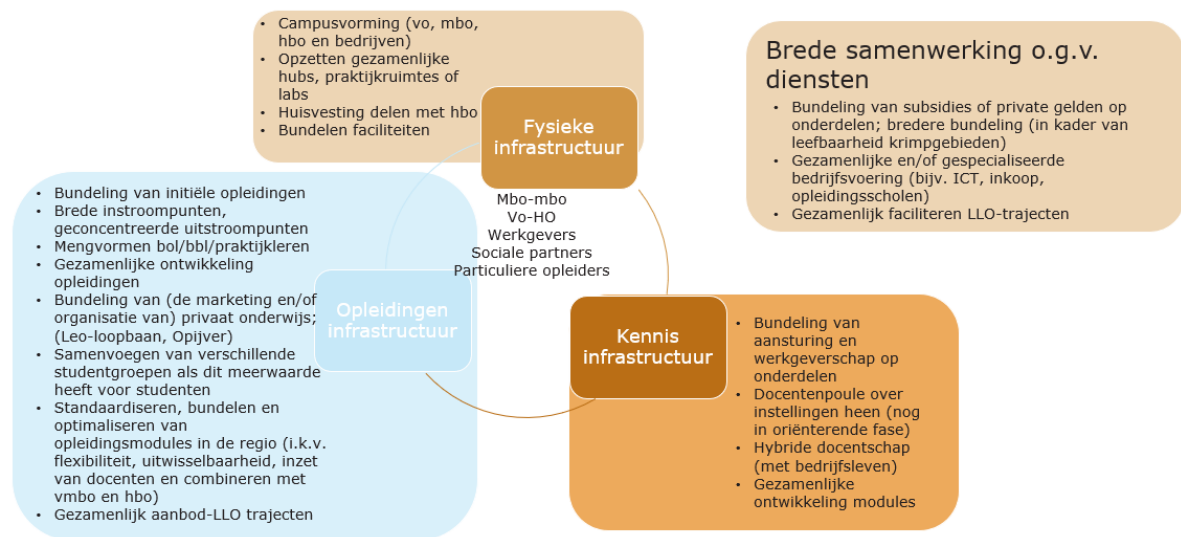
- Campusvorming (vo, mbo, hbo en bedrijven)
- Opzetten gezamenlijke hubs, praktijkruimtes of labs
- Huisvesting delen met hbo
- Bundelen faciliteiten

Fysieke infrastructuur

Brede samenwerking o.g.v. diensten

- Bundeling van subsidies of private gelden op onderdelen; bredere bundeling (in kader van leefbaarheid krimpgebieden)
- Gezamenlijke en/of gespecialiseerde bedrijfsvoering (bijv. ICT, inkoop, opleidingsscholen)
- Gezamenlijk faciliteren LLO-trajecten

Mbo-mbo
Vo-HO
Werkgevers
Sociale partners
Particuliere opleiders

- Bundeling van initiële opleidingen
- Brede instroompunten, geconcentreerde uitstroompunten
- Mengvormen bol/bbl/praktijkleren
- Gezamenlijke ontwikkeling opleidingen
- Bundeling van (de marketing en/of organisatie van) privaat onderwijs; (Leo-loopbaan, Opijver)
- Samenvoegen van verschillende studentgroepen als dit meerwaarde heeft voor studenten
- Standaardiseren, bundelen en optimaliseren van opleidingsmodules in de regio (i.k.v. flexibiliteit, uitwisselbaarheid, inzet van docenten en combineren met vmbo en hbo)
- Gezamenlijk aanbod-LLO trajecten

Opleidingen infrastructuur

Kennis infrastructuur

- Bundeling van aansturing en werkgeverschap op onderdelen
- Docentenpoule over instellingen heen (nog in oriënterende fase)
- Hybride docentschap (met bedrijfsleven)
- Gezamenlijke ontwikkeling modules